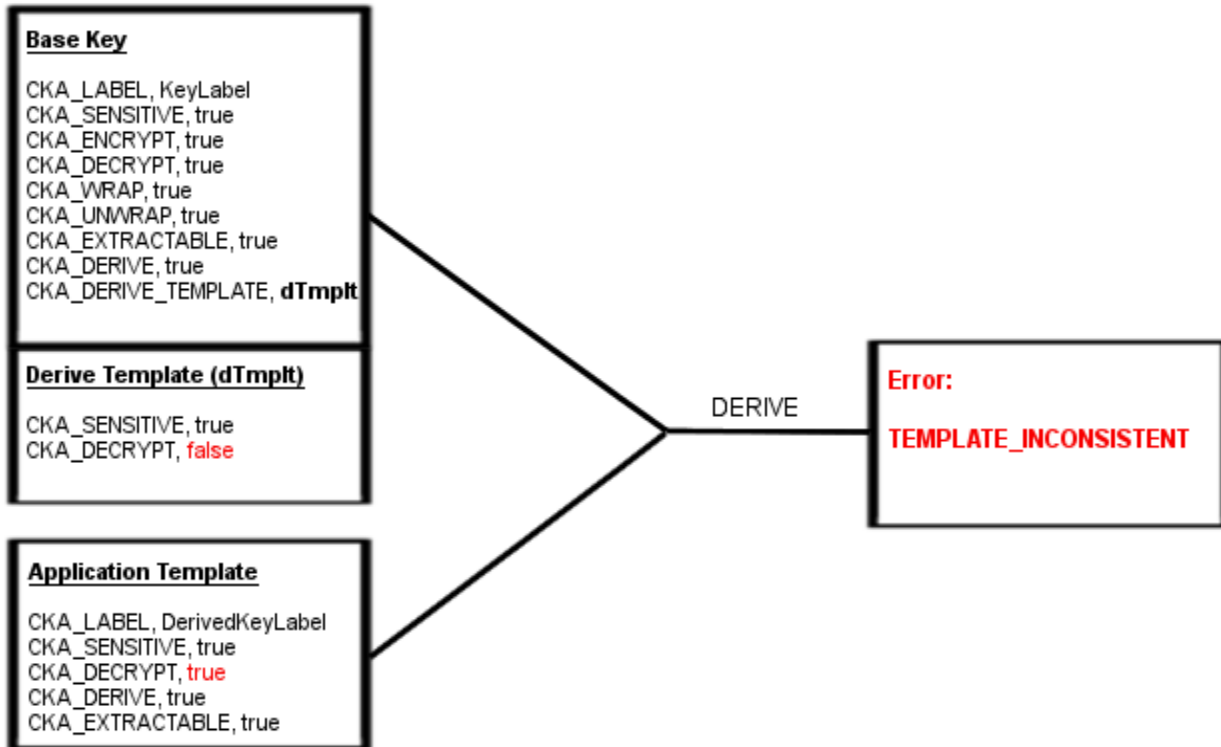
Base Key

CKA_LABEL, KeyLabel
CKA_SENSITIVE, true
CKA_ENCRYPT, true
CKA_DECRYPT, true
CKA_WRAP, true
CKA_UNWRAP, true
CKA_EXTRACTABLE, true
CKA_DERIVE, true
CKA_DERIVE_TEMPLATE, dTmplt

Derive Template (dTmplt)

CKA_SENSITIVE, true
CKA_DECRYPT, false

Application Template

CKA_LABEL, DerivedKeyLabel
CKA_SENSITIVE, true
CKA_DECRYPT, true
CKA_DERIVE, true
CKA_EXTRACTABLE, true

DERIVE

Error:

TEMPLATE_INCONSISTENT